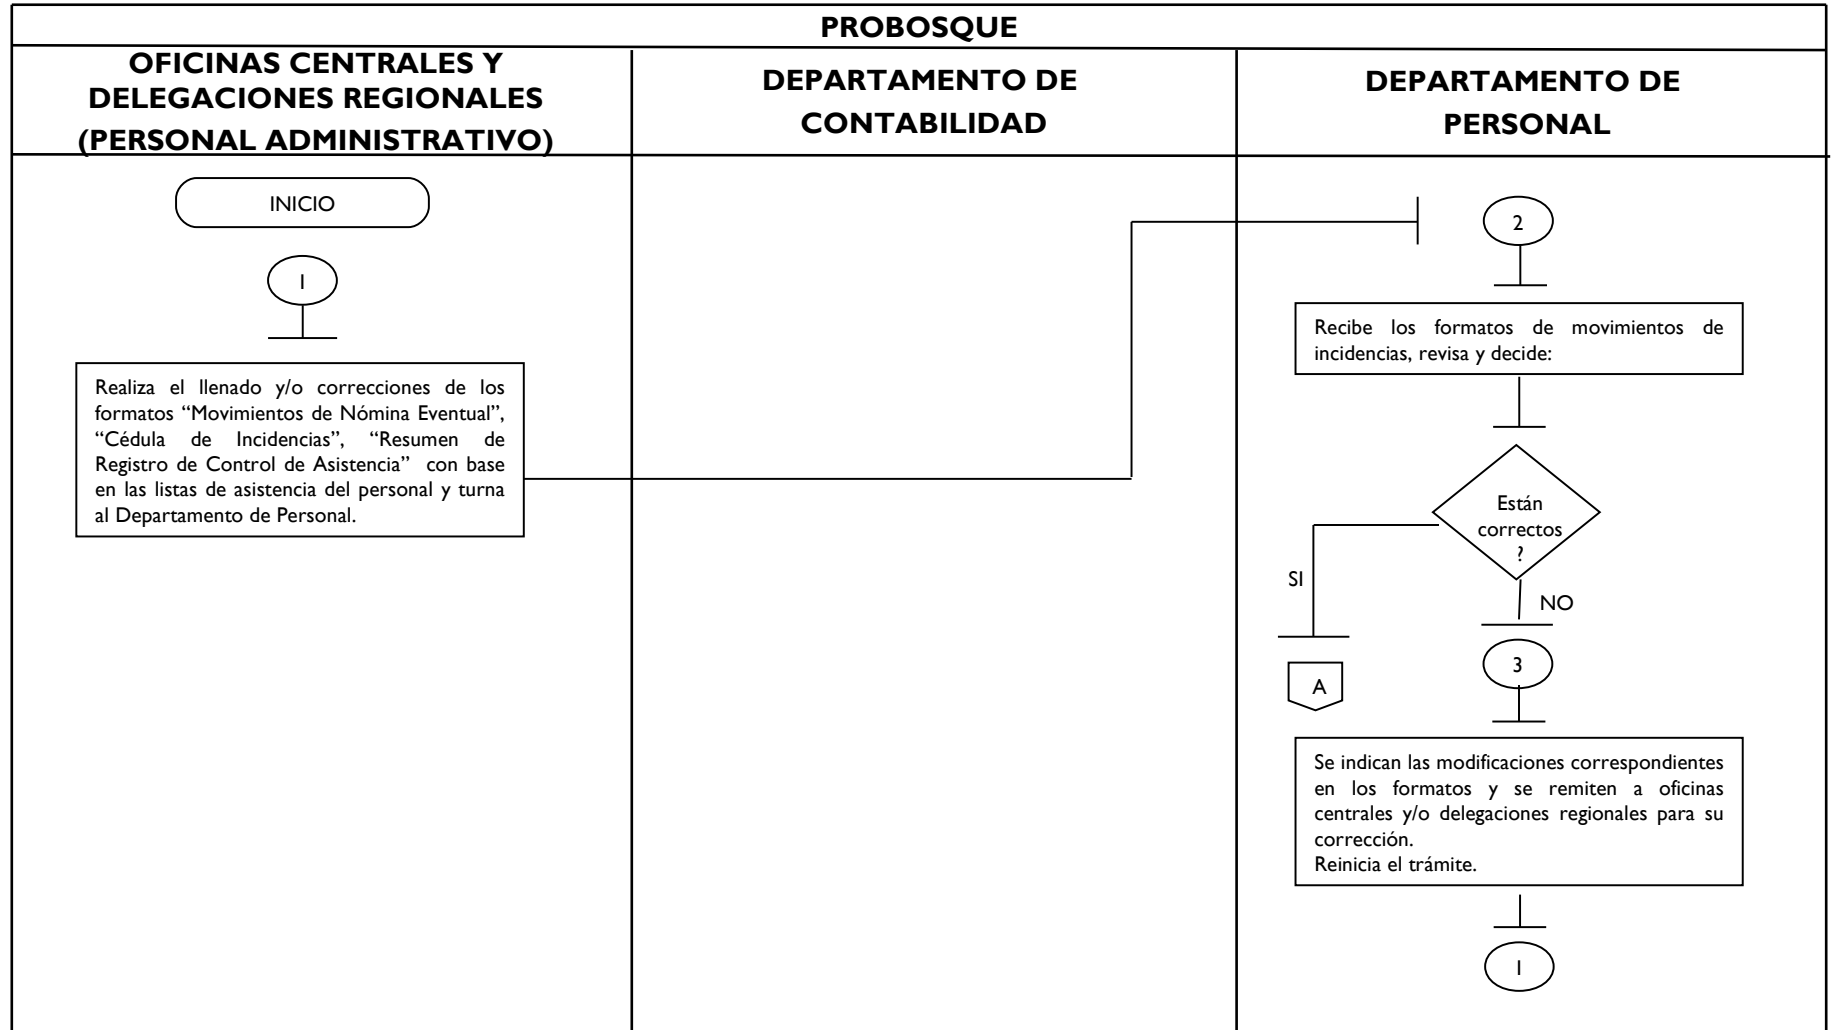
PROBOSQUE

OFICINAS CENTRALES Y DELEGACIONES REGIONALES (PERSONAL ADMINISTRATIVO)

DEPARTAMENTO DE CONTABILIDAD

DEPARTAMENTO DE PERSONAL

INICIO

1

Realiza el llenado y/o correcciones de los formatos “Movimientos de Nómina Eventual”, “Cédula de Incidencias”, “Resumen de Registro de Control de Asistencia” con base en las listas de asistencia del personal y turna al Departamento de Personal.

2

Recibe los formatos de movimientos de incidencias, revisa y decide:

Están correctos ?

SI

NO

A

3

Se indican las modificaciones correspondientes en los formatos y se remiten a oficinas centrales y/o delegaciones regionales para su corrección.
Reinicia el trámite.

1